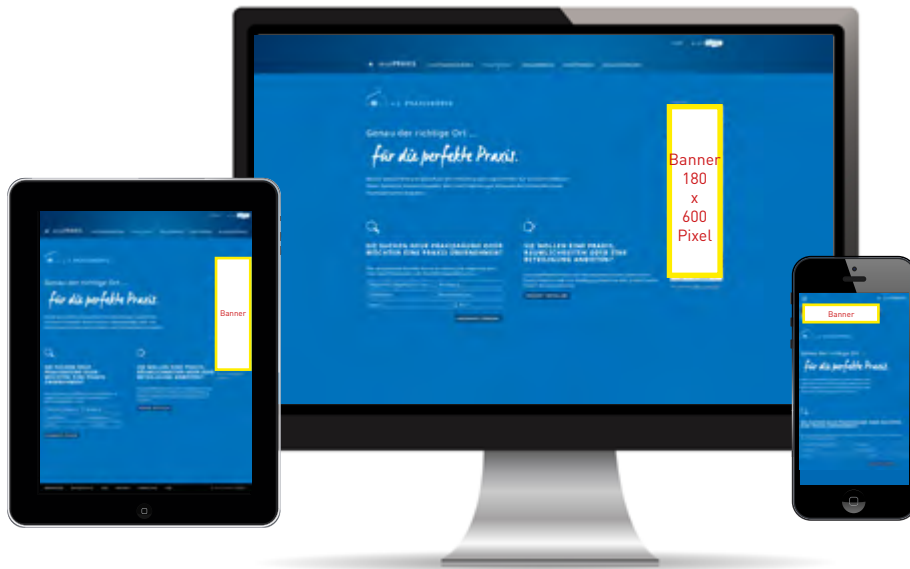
PRAXIS

Genau der richtige Ort ...

für die perfekte Praxis.

SIE SUCHEN NEUE PRAXISRÄUME ODER MÖCHTEN EINE PRAXIS ÜBERNEHMEN?

SIE WOLLEN EINE PRAXIS, RÄUMLICHKEITEN ODER EINE BETEILIGUNG ANBIETEN?

Banner 180 x 600 Pixel

Genau der richtige Ort ...

für die perfekte Praxis.

SIE SUCHEN NEUE PRAXISRÄUME ODER MÖCHTEN EINE PRAXIS ÜBERNEHMEN?

SIE WOLLEN EINE PRAXIS, RÄUMLICHKEITEN ODER EINE BETEILIGUNG ANBIETEN?

Banner

Banner

Genau der richtige Ort ...

für die perfekte Praxis.